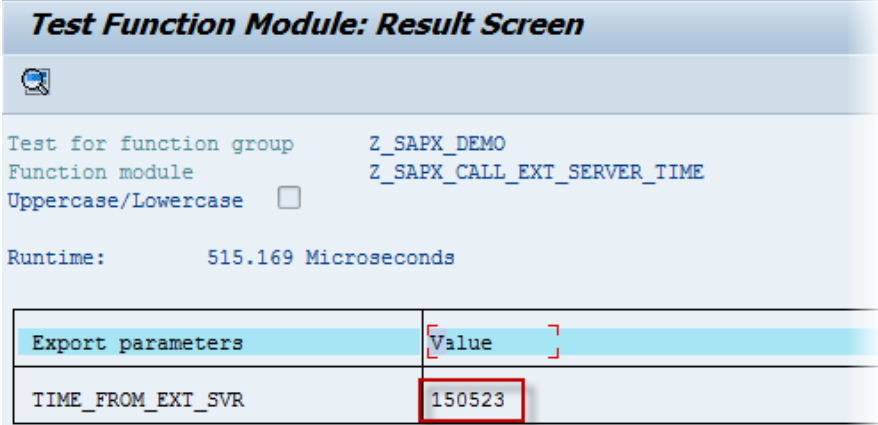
Test Function Module: Result Screen

Test for function group Z_SAPX_DEMO
Function module Z_SAPX_CALL_EXT_SERVER_TIME
Uppercase/Lowercase

Runtime: 515.169 Microseconds

| Export parameters | Value |
|---|---|
| TIME_FROM_EXT_SVR | 150523 |